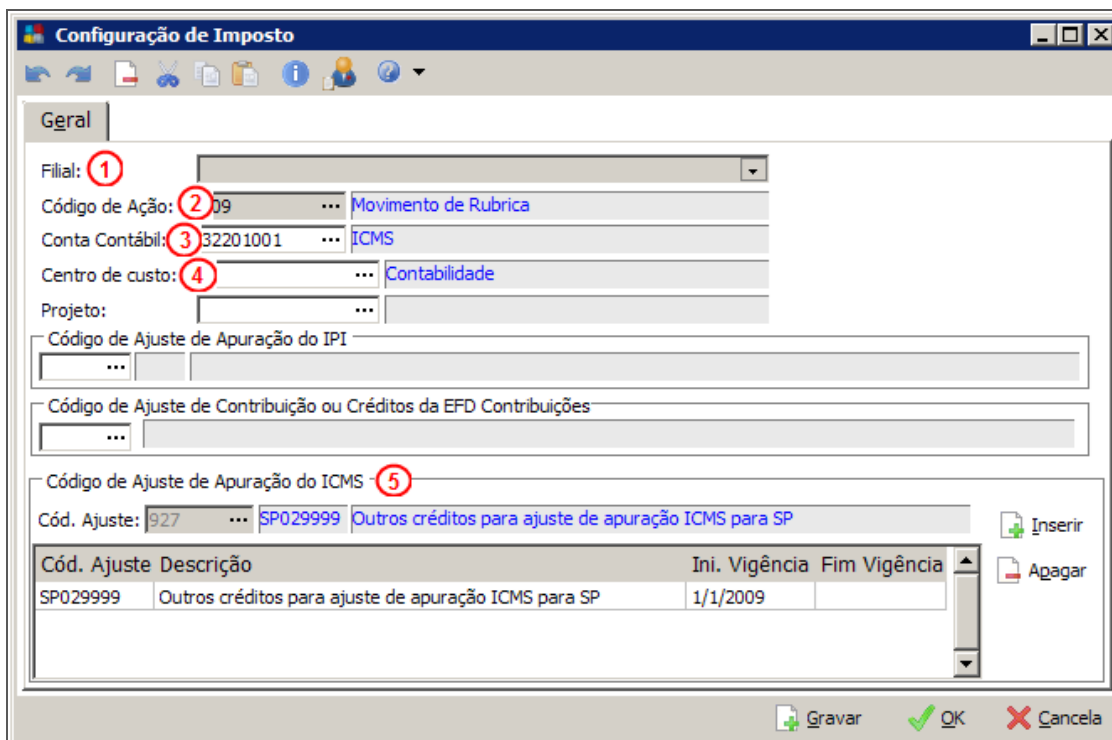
Configuração de Imposto

Geral

Filial: 1

Código de Ação: 2 09 ... Movimento de Rubrica

Conta Contábil: 3 32201001 ... ICMS

Centro de custo: 4 ... Contabilidade

Projeto: ...

Código de Ajuste de Apuração do IPI

...

Código de Ajuste de Contribuição ou Créditos da EFD Contribuições

...

Código de Ajuste de Apuração do ICMS 5

Cód. Ajuste: 927 ... SP029999 Outros créditos para ajuste de apuração ICMS para SP

Inserir

Apagar

| Cód. Ajuste | Descrição | Ini. Vigência | Fim Vigência |
|---|---|---|---|
| SP029999 | Outros créditos para ajuste de apuração ICMS para SP | 1/1/2009 | |

Gravar OK Cancela